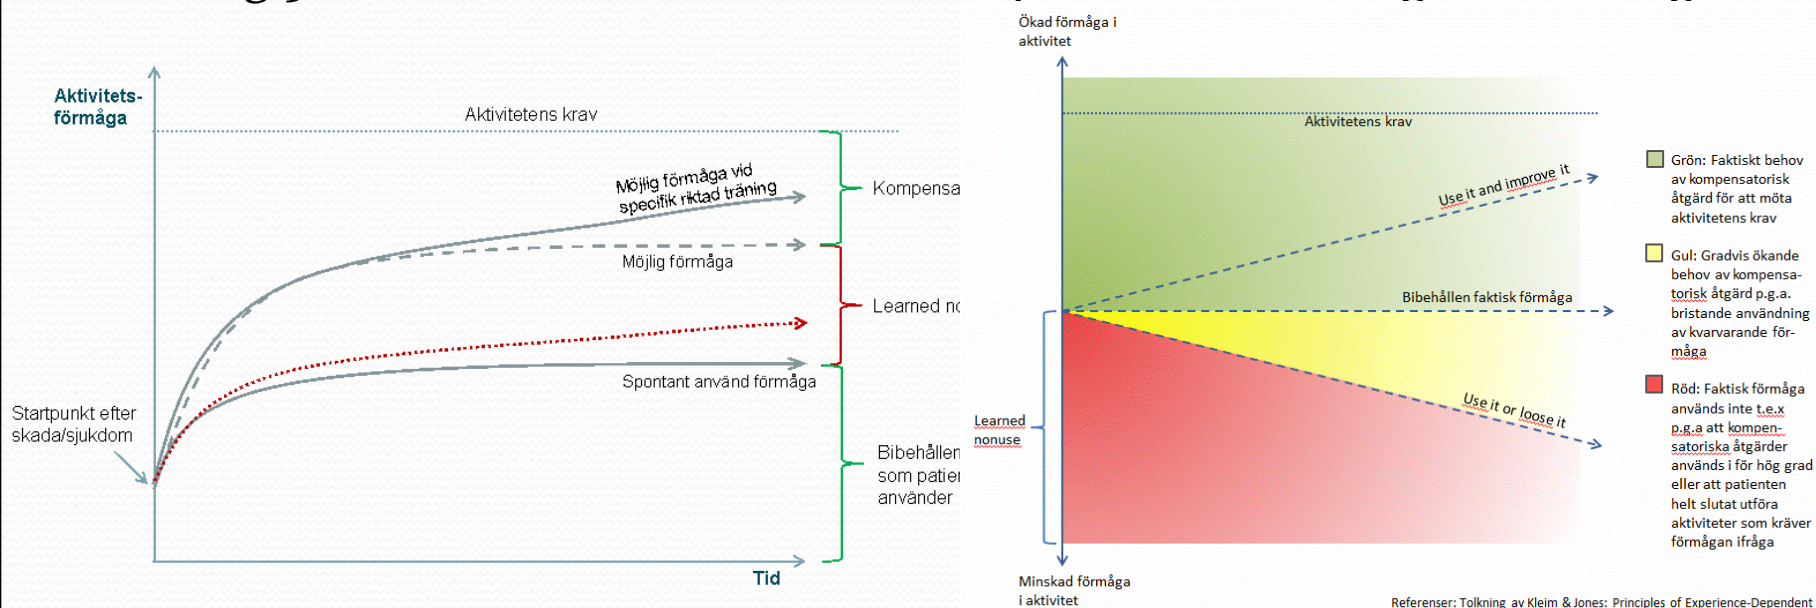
Aktivitets-förmåga

Aktivitetens krav

Möjlig förmåga vid specifik riktad träning

Kompensa

Möjlig förmåga

Learned no

Spontant använd förmåga

Startpunkt efter skada/sjukdom

Bibehållen som patien använder

Tid

Ökad förmåga i aktivitet

Aktivitetens krav

Use it and improve it

Bibehållen faktisk förmåga

Use it or loose it

Learned nonuse

Minskad förmåga i aktivitet

Grön: Faktiskt behov av kompensatorisk åtgärd för att möta aktivitetens krav

Gul: Gradvis ökande behov av kompensatorisk åtgärd p.g.a. bristande användning av kvarvarande förmåga

Röd: Faktisk förmåga används inte t.e.x p.g.a att kompensatoriska åtgärder används i för hög grad eller att patienten helt slutat utföra aktiviteter som kräver förmågan ifråga

Referenser: Tolkning av Kleim & Jones: Principles of Experience-Dependent